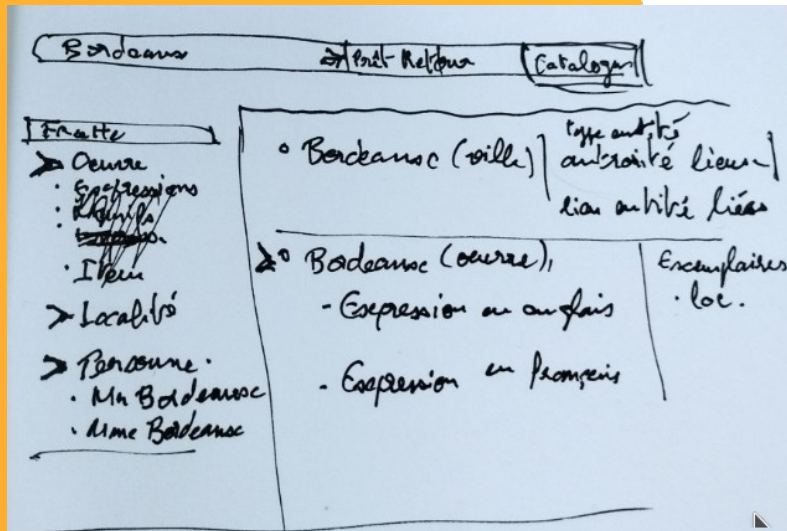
Bordeaux

Prêt Retour

Catalogue

Facette

Oeuvre

· Expressions

· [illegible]

· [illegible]

· Item

Localité

Personne.

· Mr Bordeaux

· Mme Bordeaux

· Bordeaux (ville)

type entité

autorité liens

lien entité liées

Bordeaux (oeuvre),

- Expression en anglais

- Expression en français

Exemplaires

· loc.